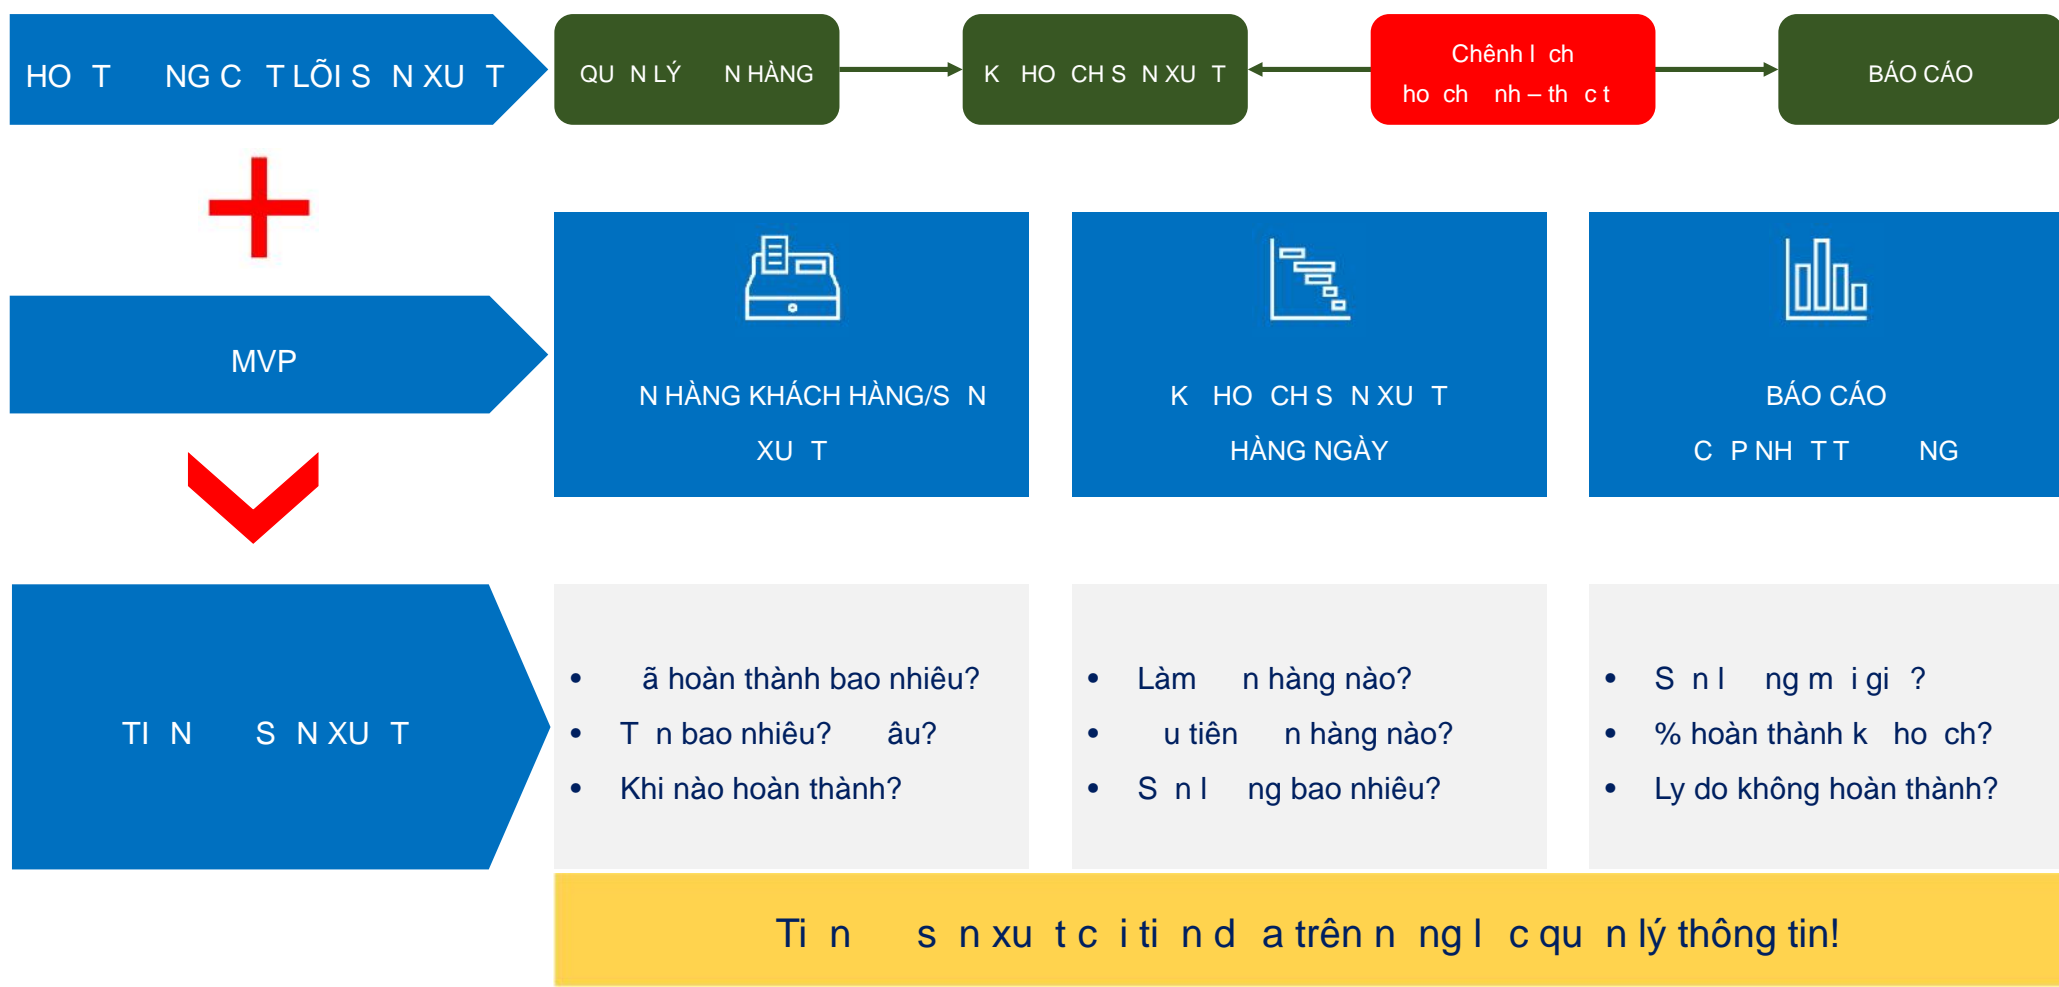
HO T NG C T LÕI S N XU T

QU N LÝ N HÀNG

K HO CH S N XU T

Chênh l ch ho ch nh – th c t

BÁO CÁO

MVP

N HÀNG KHÁCH HÀNG/S N XU T

K HO CH S N XU T HÀNG NGÀY

BÁO CÁO C P NH T T NG

TI N S N XU T

- ã hoàn thành bao nhiêu?
- T n bao nhiêu? âu?
- Khi nào hoàn thành?

- Làm n hàng nào?
- u tiên n hàng nào?
- S n l ng bao nhiêu?

- S n l ng m i gi ?
- % hoàn thành k ho ch?
- Ly do không hoàn thành?

Ti n s n xu t c i ti n d a trên n ng l c qu n lý thông tin!